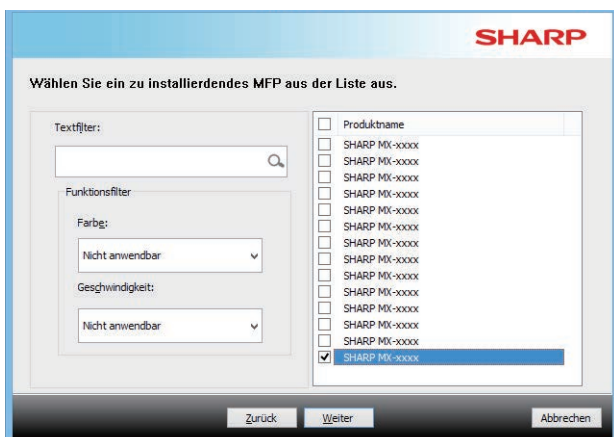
SHARP

Wählen Sie ein zu installierdendes MFP aus der Liste aus.

Textfilter:

Funktionsfilter

Farbe:

Nicht anwendbar

Geschwindigkeit:

Nicht anwendbar

| Produktname |
|---|
| SHARP MX-xxxx |
| SHARP MX-xxxx |
| SHARP MX-xxxx |
| SHARP MX-xxxx |
| SHARP MX-xxxx |
| SHARP MX-xxxx |
| SHARP MX-xxxx |
| SHARP MX-xxxx |
| SHARP MX-xxxx |
| SHARP MX-xxxx |
| SHARP MX-xxxx |
| SHARP MX-xxxx |
| SHARP MX-xxxx |
| SHARP MX-xxxx |

Zurück Weiter Abbrechen